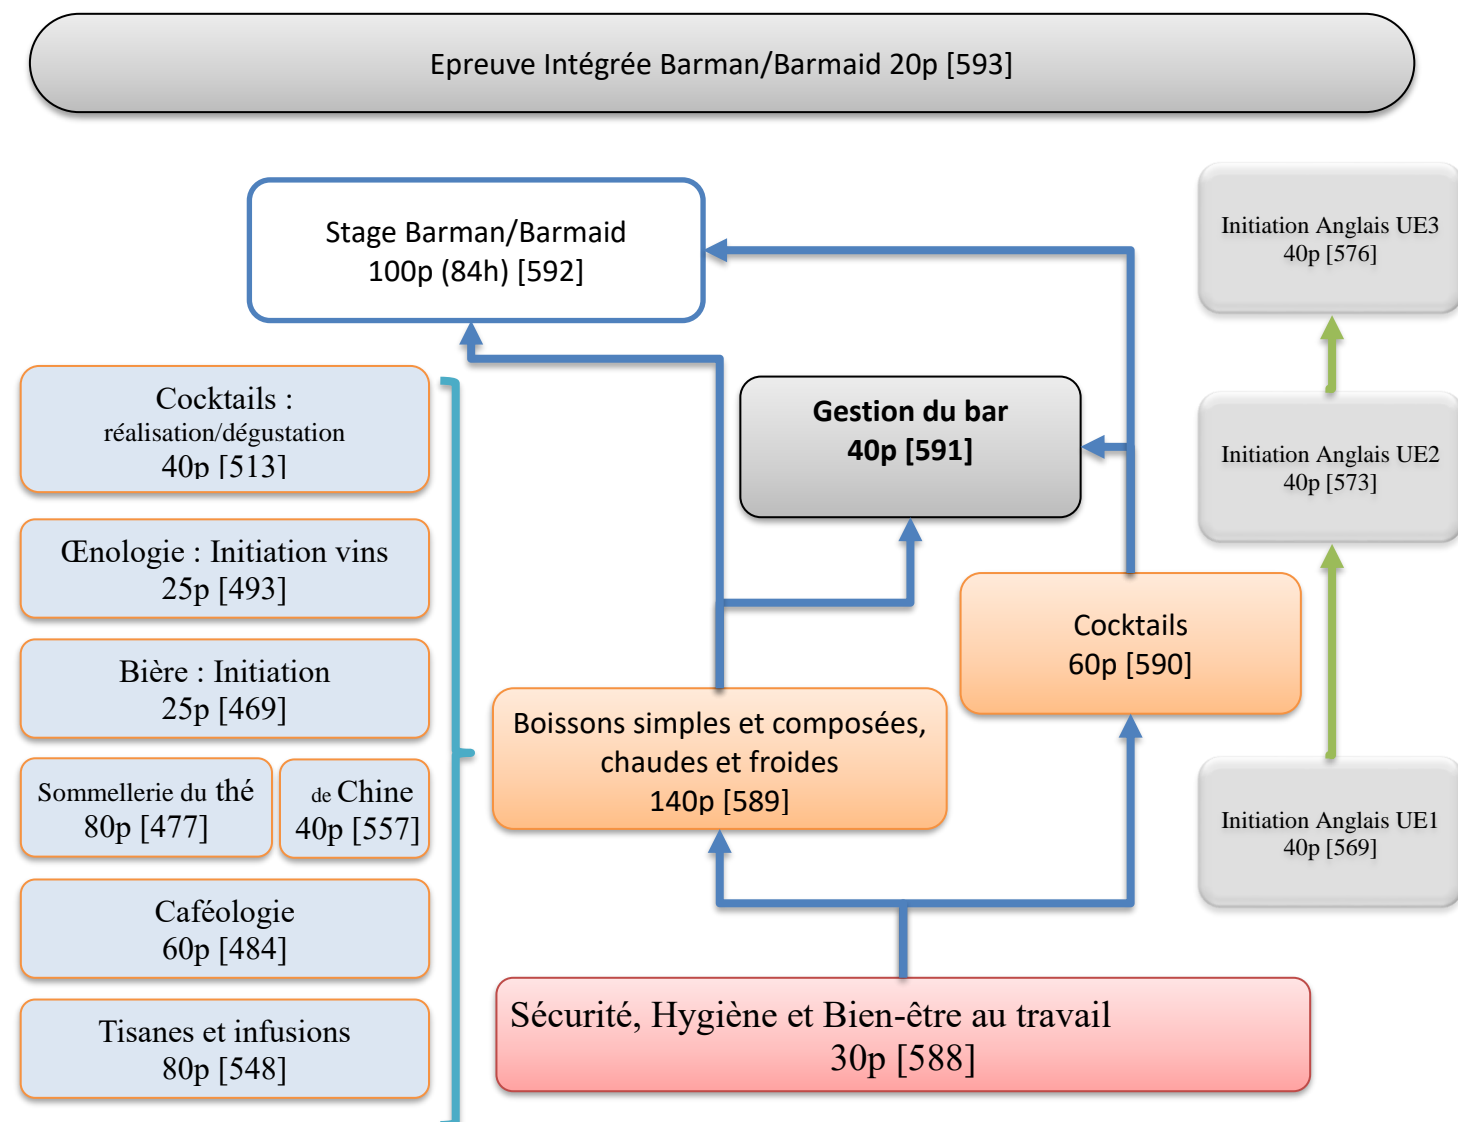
Epreuve Intégrée Barman/Barmaid 20p [593]

Stage Barman/Barmaid
100p (84h) [592]

Initiation Anglais UE3
40p [576]

Cocktails :
réalisation/dégustation
40p [513]

Gestion du bar
40p [591]

Initiation Anglais UE2
40p [573]

Œnologie : Initiation vins
25p [493]

Cocktails
60p [590]

Bière : Initiation
25p [469]

Boissons simples et composées, chaudes et froides
140p [589]

Sommellerie du thé
80p [477]

de Chine
40p [557]

Initiation Anglais UE1
40p [569]

Caféologie
60p [484]

Tisanes et infusions
80p [548]

Sécurité, Hygiène et Bien-être au travail
30p [588]